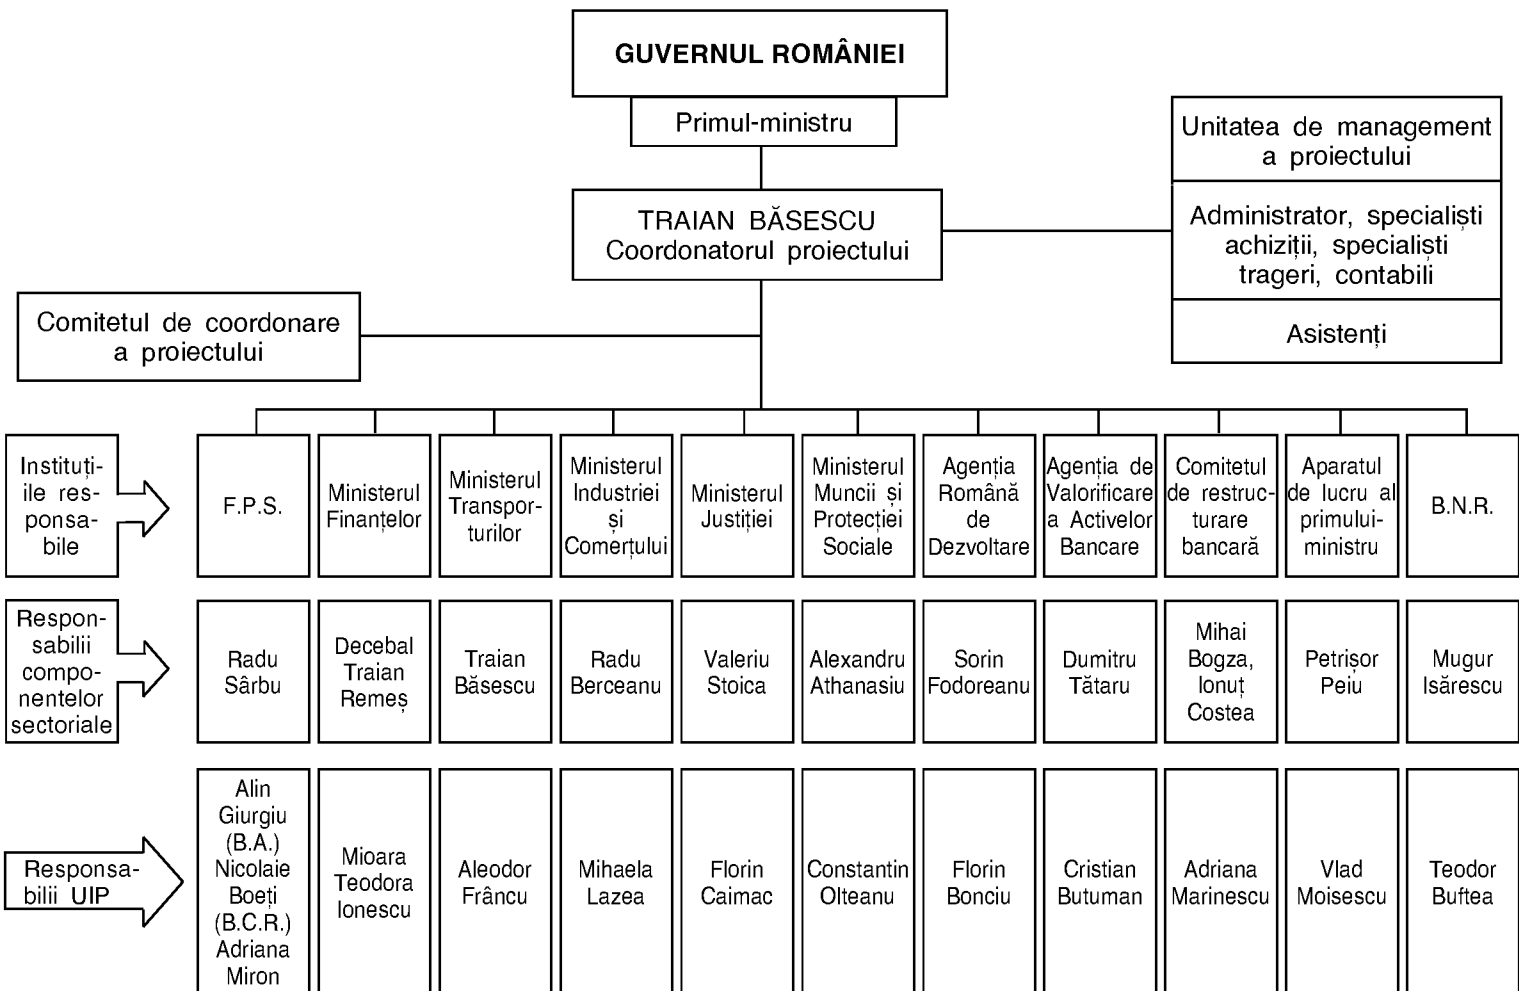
GUVERNUL ROMÂNIEI

Primul-ministru

TRAIAN BĂSESCU
Coordonatorul proiectului

Unitatea de management a proiectului

Administrator, specialiști achiziții, specialiști trageri, contabili

Asistenți

Comitetul de coordonare a proiectului

| Instituțiile responsabile | F.P.S. | Ministerul Finanțelor | Ministerul Transporturilor | Ministerul Industriei și Comerțului | Ministerul Justiției | Ministerul Muncii și Protecției Sociale | Agenția Română de Dezvoltare | Agenția de Valorificare a Activelor Bancare | Comitetul de restructurare bancară | Aparatul de lucru al primului-ministru | B.N.R. |
|---|---|---|---|---|---|---|---|---|---|---|---|
| Responsabilii componentelor sectoriale | Radu Sârbu | Decebal Traian Remeș | Traian Băsescu | Radu Berceanu | Valeriu Stoica | Alexandru Athanasiu | Sorin Fodoreanu | Dumitru Tătaru | Mihai Bogza, Ionuț Costea | Petrișor Peiu | Mugur Isărescu |
| Responsabilii UIP | Alin Giurgiu (B.A.) Nicolaie Boeți (B.C.R.) Adriana Miron | Mioara Teodora Ionescu | Aleodor Frâncu | Mihaela Lazea | Florin Caimac | Constantin Olteanu | Florin Bonciu | Cristian Butuman | Adriana Marinescu | Vlad Moisescu | Teodor Buftea |